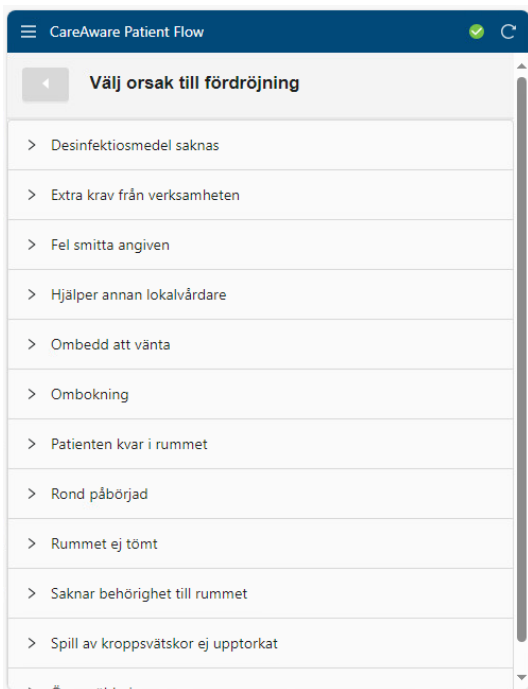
CareAware Patient Flow

Välj orsak till fördröjning

> Desinfektiosmedel saknas

> Extra krav från verksamheten

> Fel smitta angiven

> Hjälper annan lokalvårdare

> Ombedd att vänta

> Ombokning

> Patienten kvar i rummet

> Rond påbörjad

> Rummet ej tömt

> Saknar behörighet till rummet

> Spill av kroppsvätskor ej upptorkat

> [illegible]